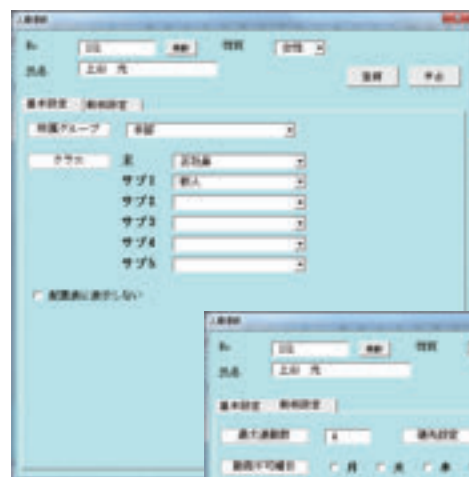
人事情報

No. 101 検索 性別 女性

氏名 上田 光

登録 中止

基本設定 勤務設定

所属グループ 本部

クラス 主 正社員

サブ1 新人

サブ2

サブ3

サブ4

サブ5

配置表に表示しない

人事情報

No. 101 検索 性別

氏名 上田 光

基本設定 勤務設定

最大連勤数 6 週内設定

勤務不可曜日 月 火 水